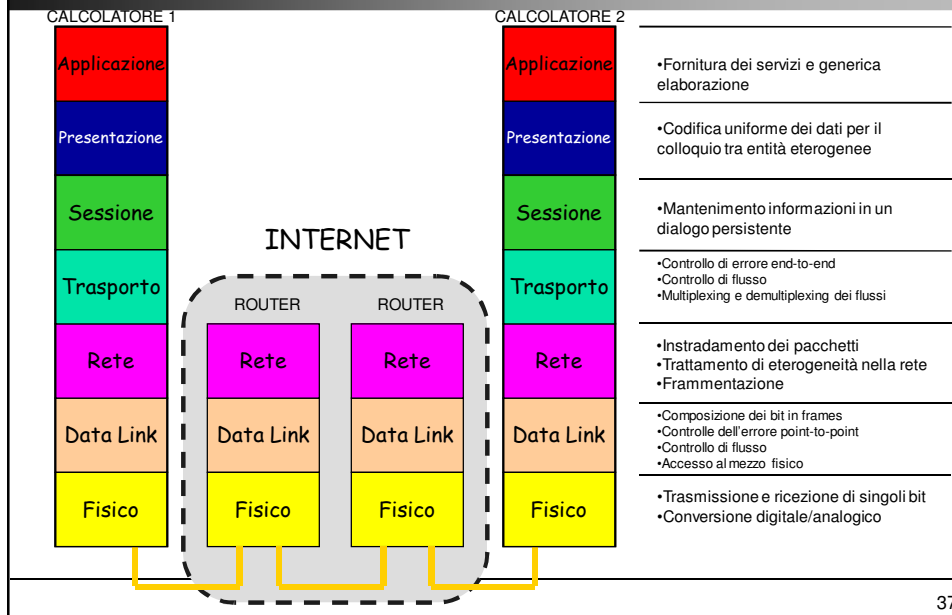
CALCOLATORE 1

Applicazione

Presentazione

Sessione

Trasporto

Rete

Data Link

Fisico

INTERNET

ROUTER

Rete

Data Link

Fisico

ROUTER

Rete

Data Link

Fisico

CALCOLATORE 2

Applicazione

Presentazione

Sessione

Trasporto

Rete

Data Link

Fisico

•Fornitura dei servizi e generica elaborazione

•Codifica uniforme dei dati per il colloquio tra entità eterogenee

•Mantenimento informazioni in un dialogo persistente

•Controllo di errore end-to-end
•Controllo di flusso
•Multiplexing e demultiplexing dei flussi

•Instradamento dei pacchetti
•Trattamento di eterogeneità nella rete
•Frammentazione

•Composizione dei bit in frames
•Controlle dell'errore point-to-point
•Controllo di flusso
•Accesso al mezzo fisico

•Trasmissione e ricezione di singoli bit
•Conversione digitale/analogico

37